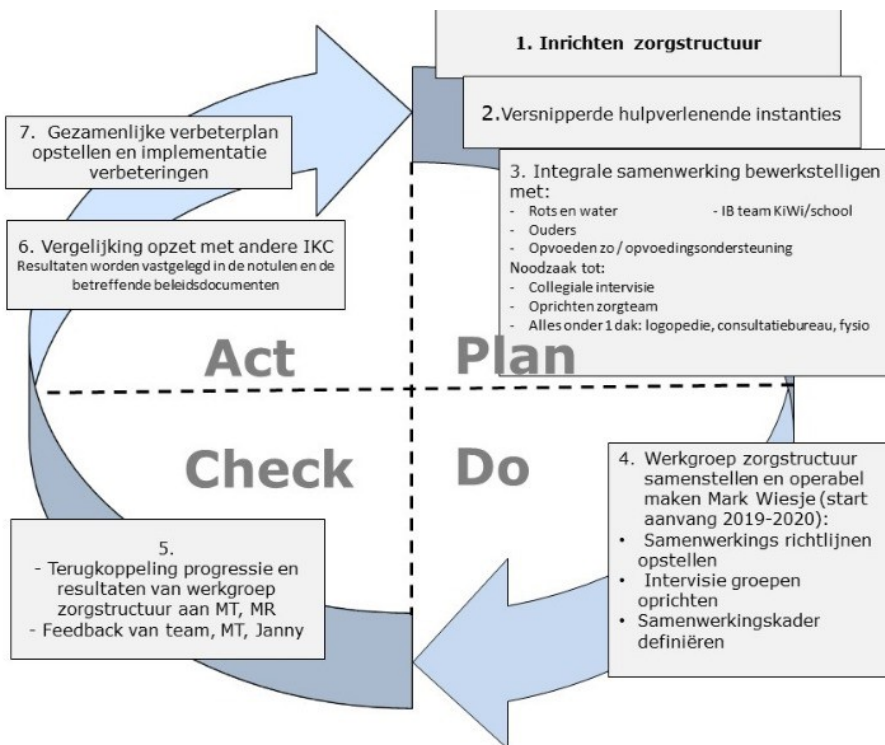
1. Inrichten zorgstructuur

2. Versnipperde hulpverlenende instanties

3. Integrale samenwerking bewerkstelligen met:
- Rots en water
- IB team KiWi/school
- Ouders
- Opvoeden zo / opvoedingsondersteuning
Noodzaak tot:
- Collegiale intervisie
- Oprichten zorgteam
- Alles onder 1 dak: logopedie, consultatiebureau, fysio

7. Gezamenlijke verbeterplan opstellen en implementatie verbeteringen

6. Vergelijking opzet met andere IKC
Resultaten worden vastgelegd in de notulen en de betreffende beleidsdocumenten

Act

Plan

Check

Do

4. Werkgroep zorgstructuur samenstellen en operabel maken Mark Wiesje (start aanvang 2019-2020):
- Samenwerkings richtlijnen opstellen
- Intervisie groepen oprichten
- Samenwerkingskader definiëren

5.
- Terugkoppeling progressie en resultaten van werkgroep zorgstructuur aan MT, MR
- Feedback van team, MT, Janny